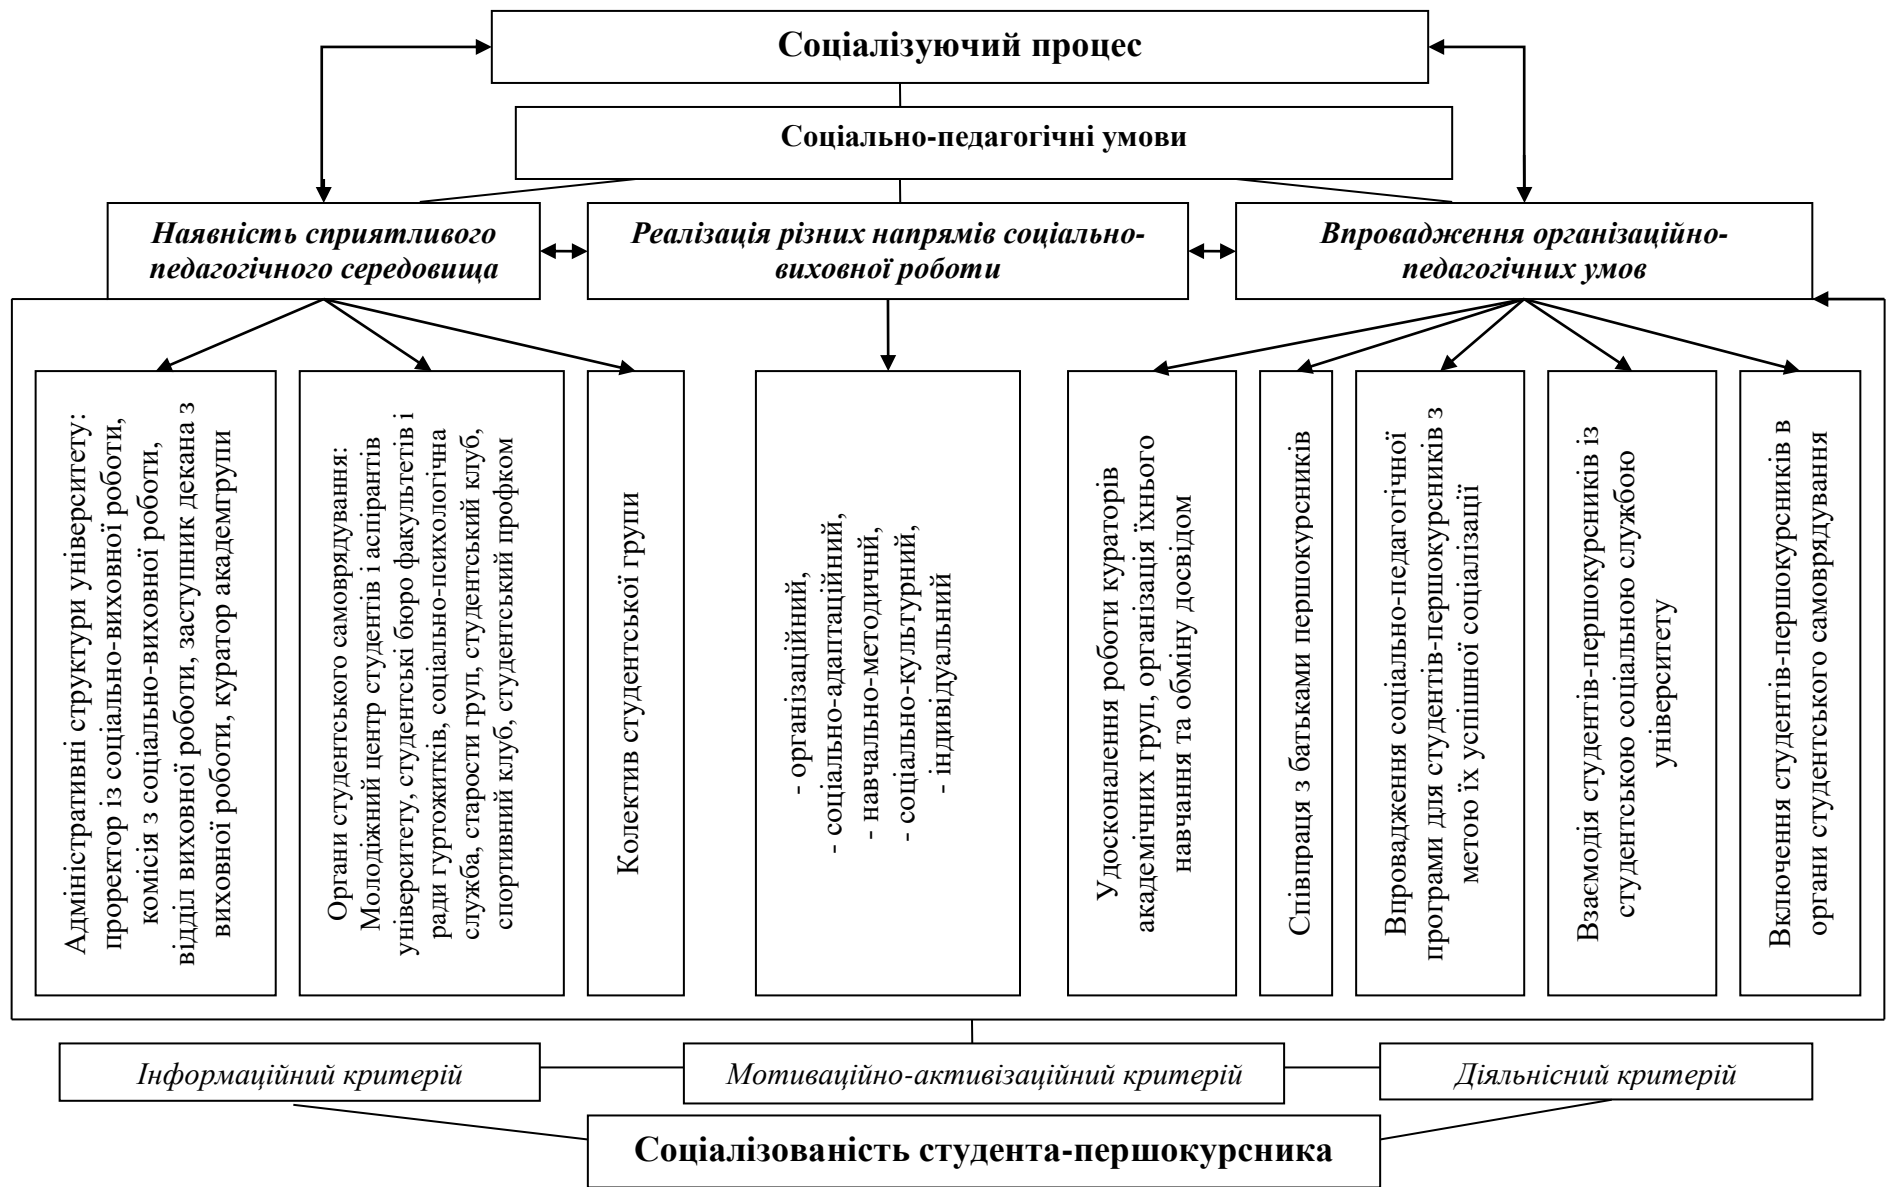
Соціалізуючий процес

Соціально-педагогічні умови

Наявність сприятливого педагогічного середовища

Реалізація різних напрямів соціально-виховної роботи

Впровадження організаційно-педагогічних умов

Адміністративні структури університету: проректор із соціально-виховної роботи, комісія з соціально-виховної роботи, відділ виховної роботи, заступник декана з виховної роботи, куратор академгрупи

Органи студентського самоврядування: Молодіжний центр студентів і аспірантів університету, студентські бюро факультетів і ради гуртожитків, соціально-психологічна служба, старости груп, студентський клуб, спортивний клуб, студентський профком

Колектив студентської групи

- організаційний,
- соціально-адаптаційний,
- навчально-методичний,
- соціально-культурний,
- індивідуальний

Удосконалення роботи кураторів академічних груп, організація їхнього навчання та обміну досвідом

Співпраця з батьками першокурсників

Впровадження соціально-педагогічної програми для студентів-першокурсників з метою їх успішної соціалізації

Взаємодія студентів-першокурсників із студентською соціальною службою університету

Включення студентів-першокурсників в органи студентського самоврядування

Інформаційний критерій

Мотиваційно-активізаційний критерій

Діяльнісний критерій

Соціалізованість студента-першокурсника